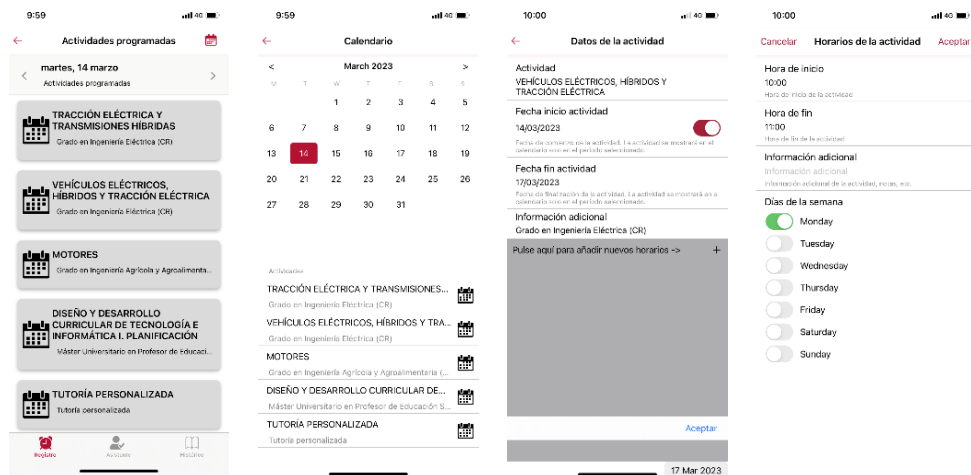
9:59 4G

Actividades programadas

martes, 14 marzo
Actividades programadas

TRACCIÓN ELÉCTRICA Y TRANSMISIONES HÍBRIDAS
Grado en Ingeniería Eléctrica (CR)

VEHÍCULOS ELÉCTRICOS, HÍBRIDOS Y TRACCIÓN ELÉCTRICA
Grado en Ingeniería Eléctrica (CR)

MOTORES
Grado en Ingeniería Agrícola y Agroalimenta...

DISEÑO Y DESARROLLO CURRICULAR DE TECNOLOGÍA E INFORMÁTICA I. PLANIFICACIÓN
Máster Universitario en Profesor de Educaci...

TUTORÍA PERSONALIZADA
Tutoría personalizada

Registro Avisos Histórico

9:59 4G

Calendario

< March 2023 >
L M X J V S D
1 2 3 4 5
6 7 8 9 10 11 12
13 14 15 16 17 18 19
20 21 22 23 24 25 26
27 28 29 30 31

Actividades

TRACCIÓN ELÉCTRICA Y TRANSMISIONES...
Grado en Ingeniería Eléctrica (CR)

VEHÍCULOS ELÉCTRICOS, HÍBRIDOS Y TRA...
Grado en Ingeniería Eléctrica (CR)

MOTORES
Grado en Ingeniería Agrícola y Agroalimentaria (...

DISEÑO Y DESARROLLO CURRICULAR DE...
Máster Universitario en Profesor de Educación S...

TUTORÍA PERSONALIZADA
Tutoría personalizada

10:00 4G

Datos de la actividad

Actividad
VEHÍCULOS ELÉCTRICOS, HÍBRIDOS Y TRACCIÓN ELÉCTRICA

Fecha inicio actividad
14/03/2023
Fecha de comienzo de la actividad. La actividad se mostrará en el calendario solo en el periodo seleccionado.

Fecha fin actividad
17/03/2023
Fecha de finalización de la actividad. La actividad se mostrará en el calendario solo en el periodo seleccionado.

Información adicional
Grado en Ingeniería Eléctrica (CR)

Pulse aquí para añadir nuevos horarios -> +

Aceptar

17 Mar 2023

10:00 4G

Cancelar Horarios de la actividad Aceptar

Hora de inicio
10:00
Hora de inicio de la actividad

Hora de fin
11:00
Hora de fin de la actividad

Información adicional
Información adicional
Información adicional de la actividad, notas, etc.

Días de la semana
Monday
Tuesday
Wednesday
Thursday
Friday
Saturday
Sunday